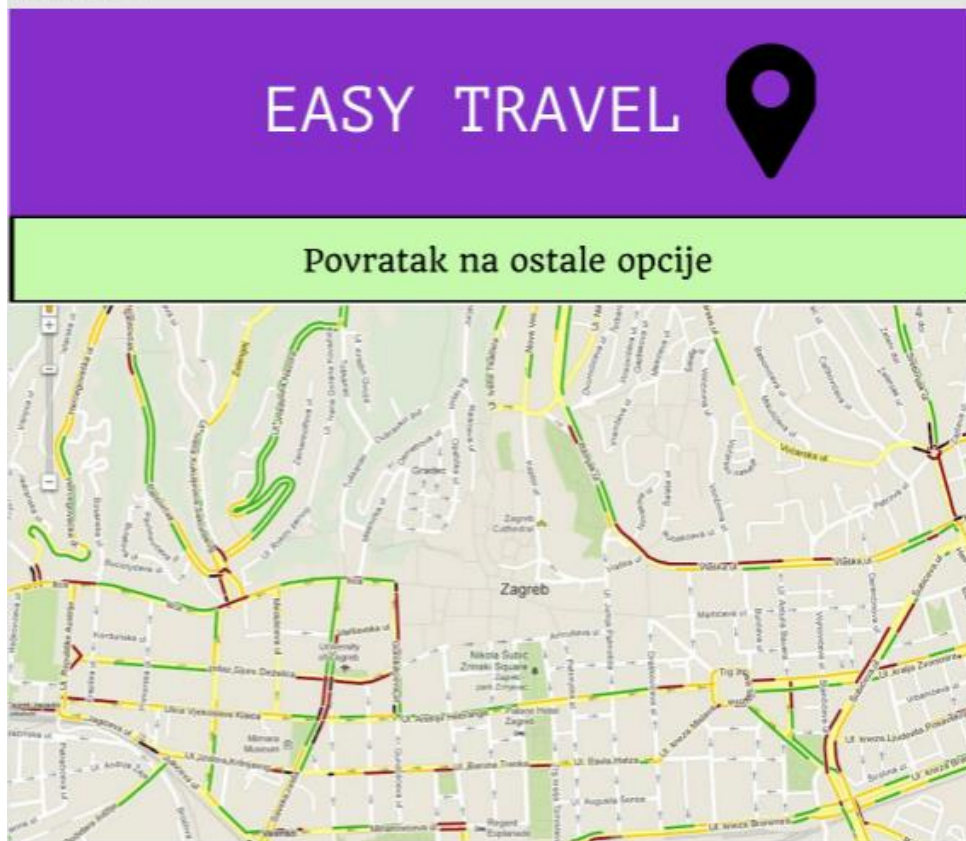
EASY TRAVEL

Povratak na ostale opcije

Gradec

Zagreb Cathedral

Zagreb

University of Zagreb

Nikola Šubić Zrinski Square

Mimara Museum

Trg bana Jelačića

Palace Hotel Zagreb

Regent Esplanade

Vlaška ul.

Ilica

Ul. Andrije Hebranga

Ulica Vjekoslava Klaića

Ul. Baruna Trenka

Ul. Pavla Hatza

Ul. Augusta Šenoe

Ul. kneza Branimira

Ul. kneza Ljudevita Posavskog

Vočarska ul.

Ul. Ivana Zajca

Ul. kneza Mislava